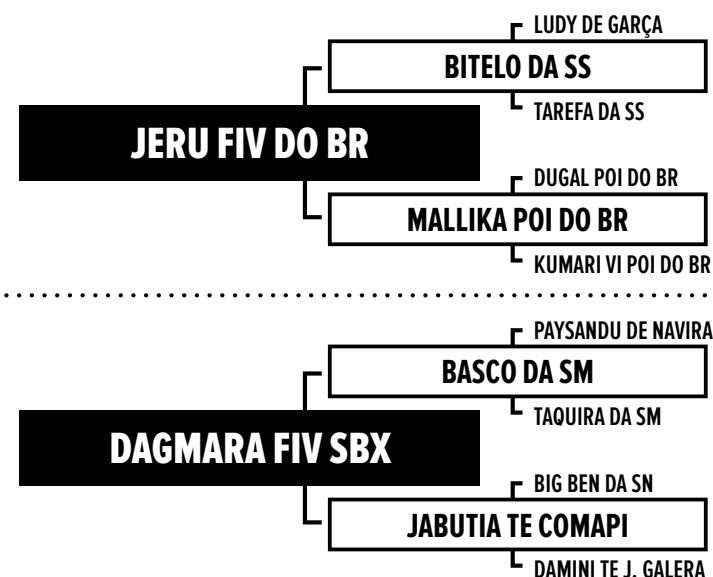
LUDY DE GARÇA
BITELO DA SS
TAREFA DA SS
JERU FIV DO BR
DUGAL POI DO BR
MALLIKA POI DO BR
KUMARI VI POI DO BR

PAYSANDU DE NAVIRA
BASCO DA SM
TAQUIRA DA SM
DAGMARA FIV SBX
BIG BEN DA SN
JABUTIA TE COMAPI
DAMINI TE J. GALERA